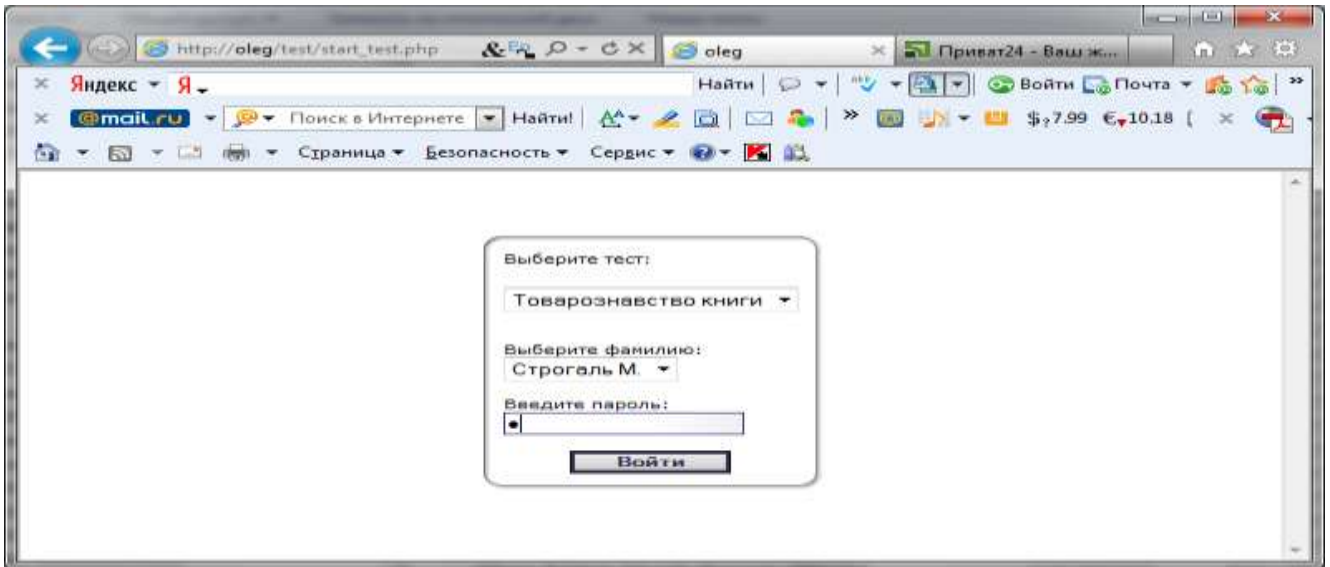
http://oleg/test/start_test.php
oleg
Приват24 - Ваш ж...
Яндекс Я
Найти
Войти Почта
@mail.ru Поиск в Интернете Найти!
$7.99 €10.18
Страница Безопасность Сервис

Выберите тест:
Товарознавство книги
Выберите фамилию:
Строгаль М.
Введите пароль:
Войти